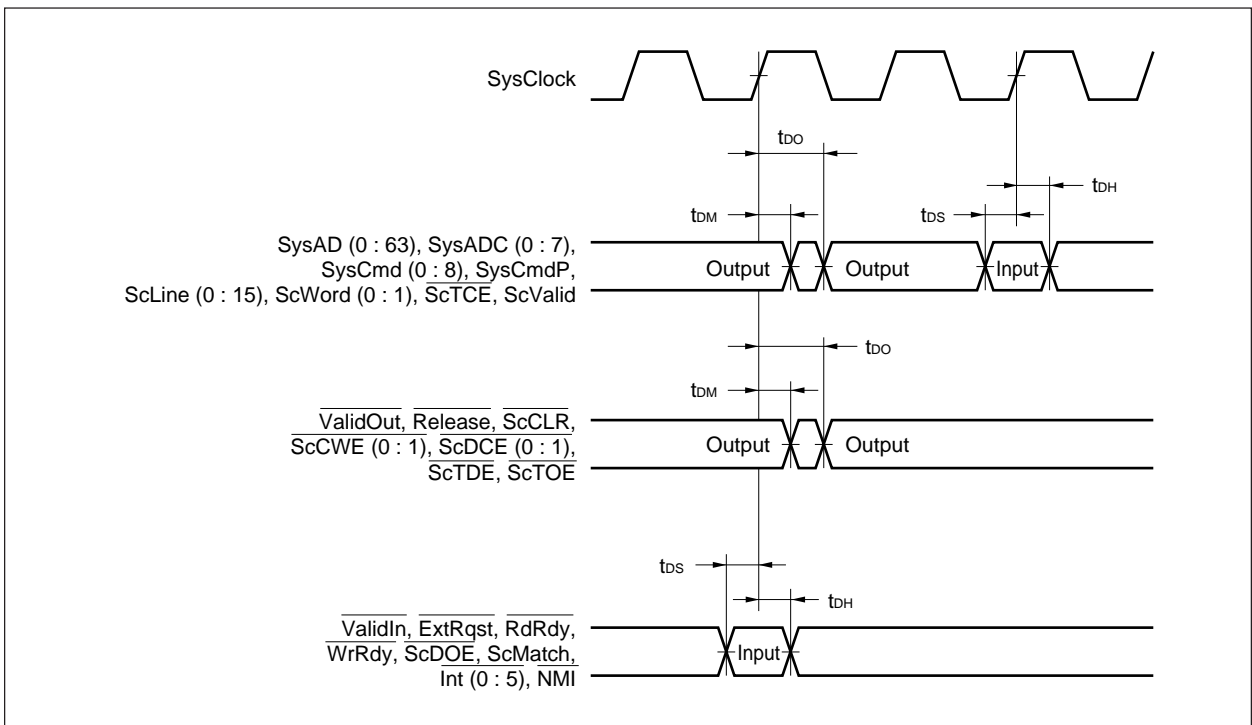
SysClock

$t_{DO}$

$t_{DH}$

$t_{DM}$

$t_{DS}$

SysAD (0 : 63), SysADC (0 : 7), SysCmd (0 : 8), SysCmdP, ScLine (0 : 15), ScWord (0 : 1), $\overline{\text{ScTCE}}$, ScValid

Output

Output

Input

$t_{DO}$

$t_{DM}$

$\overline{\text{ValidOut}}$, $\overline{\text{Release}}$, $\overline{\text{ScCLR}}$, $\overline{\text{ScCWE}}$ (0 : 1), $\overline{\text{ScDCE}}$ (0 : 1), $\overline{\text{ScTDE}}$, $\overline{\text{ScTOE}}$

Output

Output

$t_{DS}$

$t_{DH}$

$\overline{\text{ValidIn}}$, $\overline{\text{ExtRqst}}$, $\overline{\text{RdRdy}}$, $\overline{\text{WrRdy}}$, $\overline{\text{ScDOE}}$, ScMatch, $\overline{\text{Int}}$ (0 : 5), $\overline{\text{NMI}}$

Input